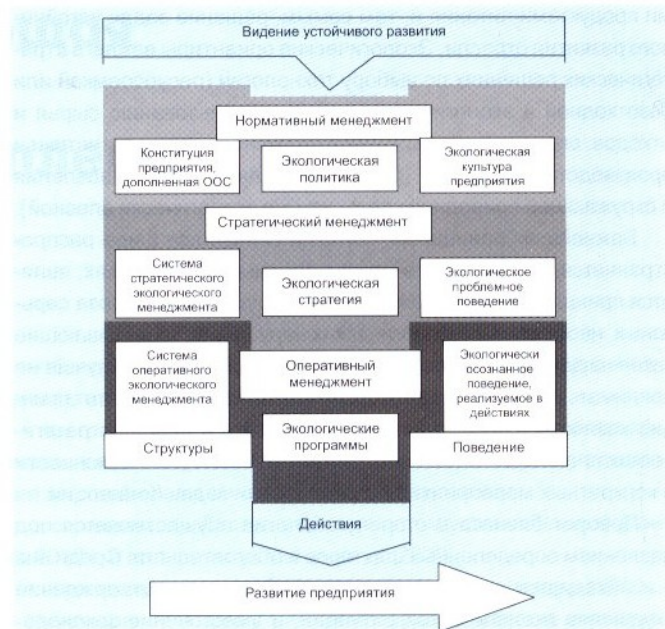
Видение устойчивого развития

Нормативный менеджмент

Конституция предприятия, дополненная ООС

Экологическая политика

Экологическая культура предприятия

Стратегический менеджмент

Система стратегического экологического менеджмента

Экологическая стратегия

Экологическое проблемное поведение

Система оперативного экологического менеджмента

Оперативный менеджмент

Экологически осознанное поведение, реализуемое в действиях

Структуры

Экологические программы

Поведение

Действия

Развитие предприятия